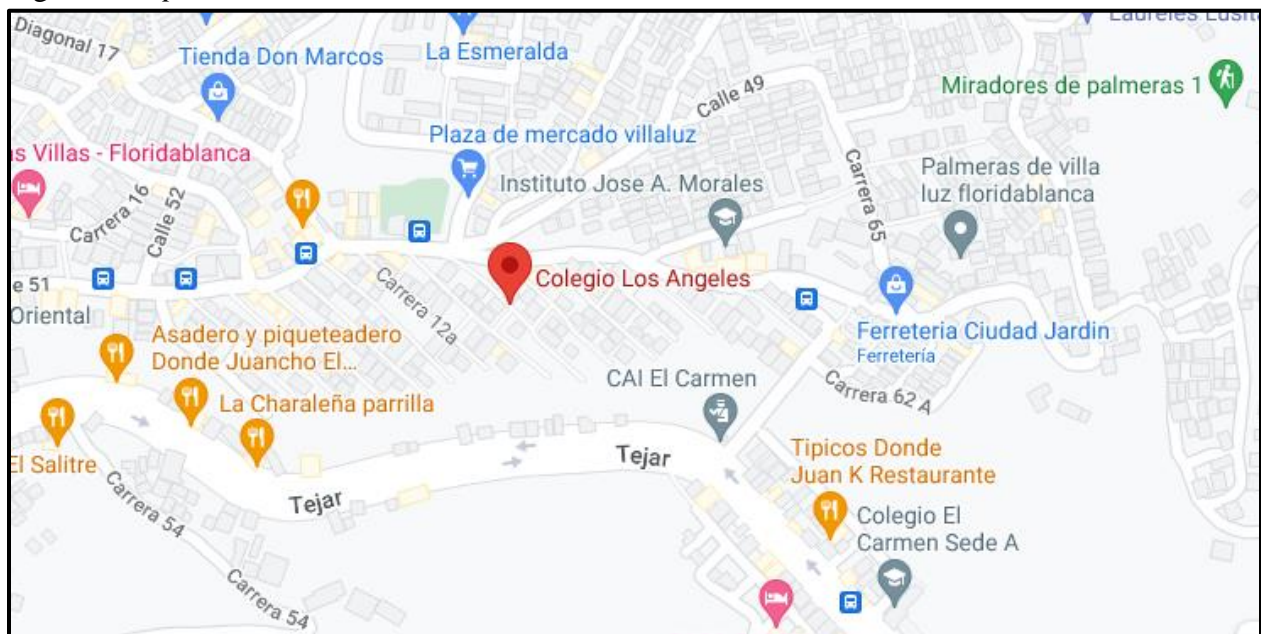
Diagonal 17
Tienda Don Marcos
La Esmeralda
Laureles Lusit
Calle 49
Miradores de palmeras 1
Plaza de mercado villaluz
s Villas - Floridablanca
Carrera 65
Palmeras de villa luz floridablanca
Instituto Jose A. Morales
Carrera 16
Calle 52
Colegio Los Angeles
e 51
Carrera 12a
Oriental
Asadero y piqueteadero Donde Juancho El...
Ferreteria Ciudad Jardin
Ferretería
CAI El Carmen
Carrera 62 A
La Charaleña parrilla
El Salitre
Tejar
Tipicos Donde Juan K Restaurante
Colegio El Carmen Sede A
Carrera 54
Tejar
Carrera 54